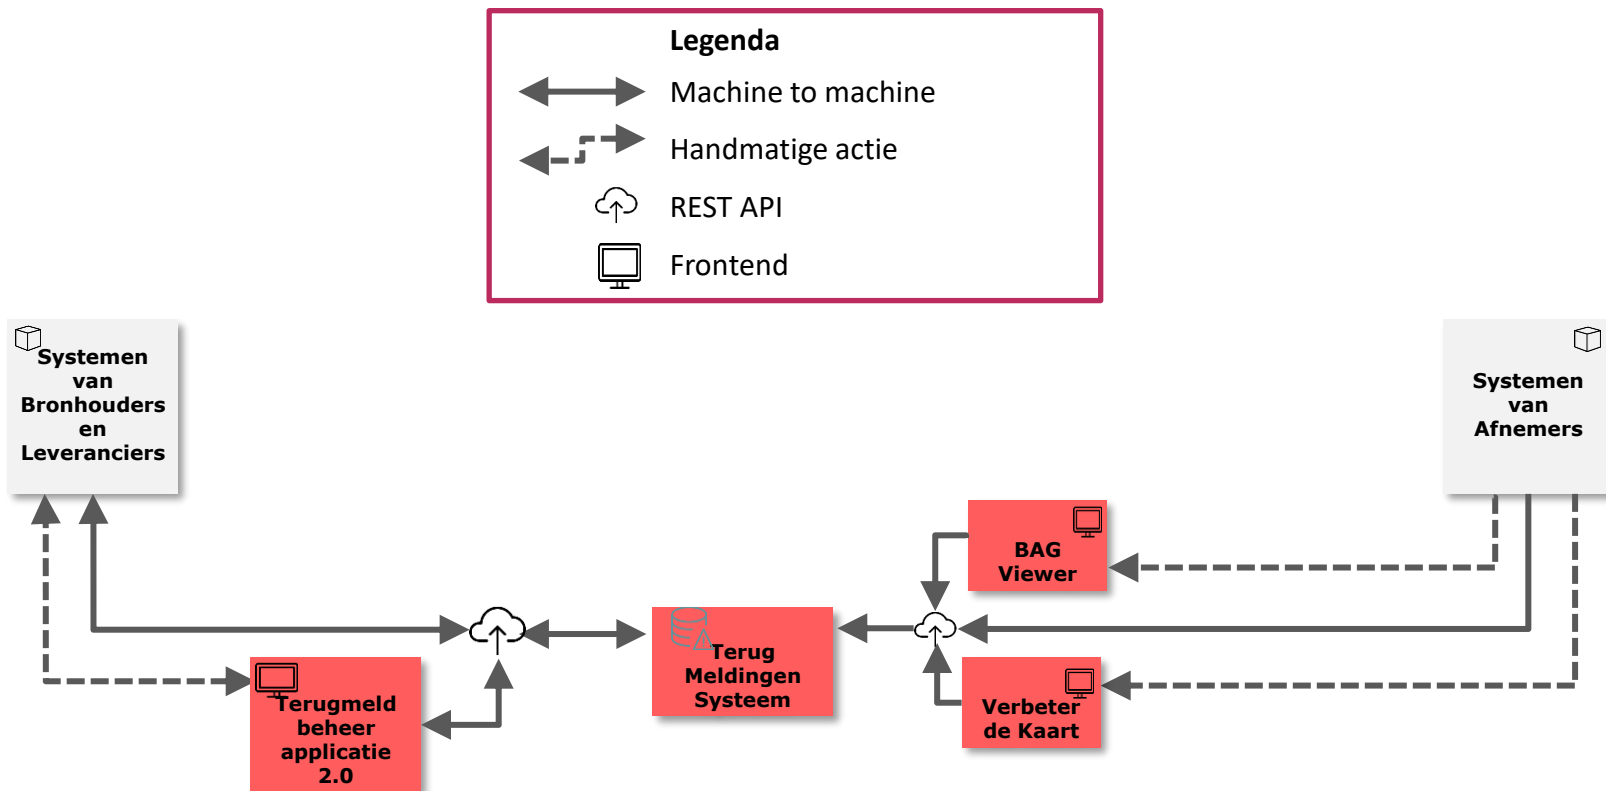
Legenda
Machine to machine
Handmatige actie
REST API
Frontend

Systemen van Bronhouders en Leveranciers

Systemen van Afnemers

BAG Viewer

Terug Meldingen Systeem

Terugmeld beheer applicatie 2.0

Verbeter de Kaart